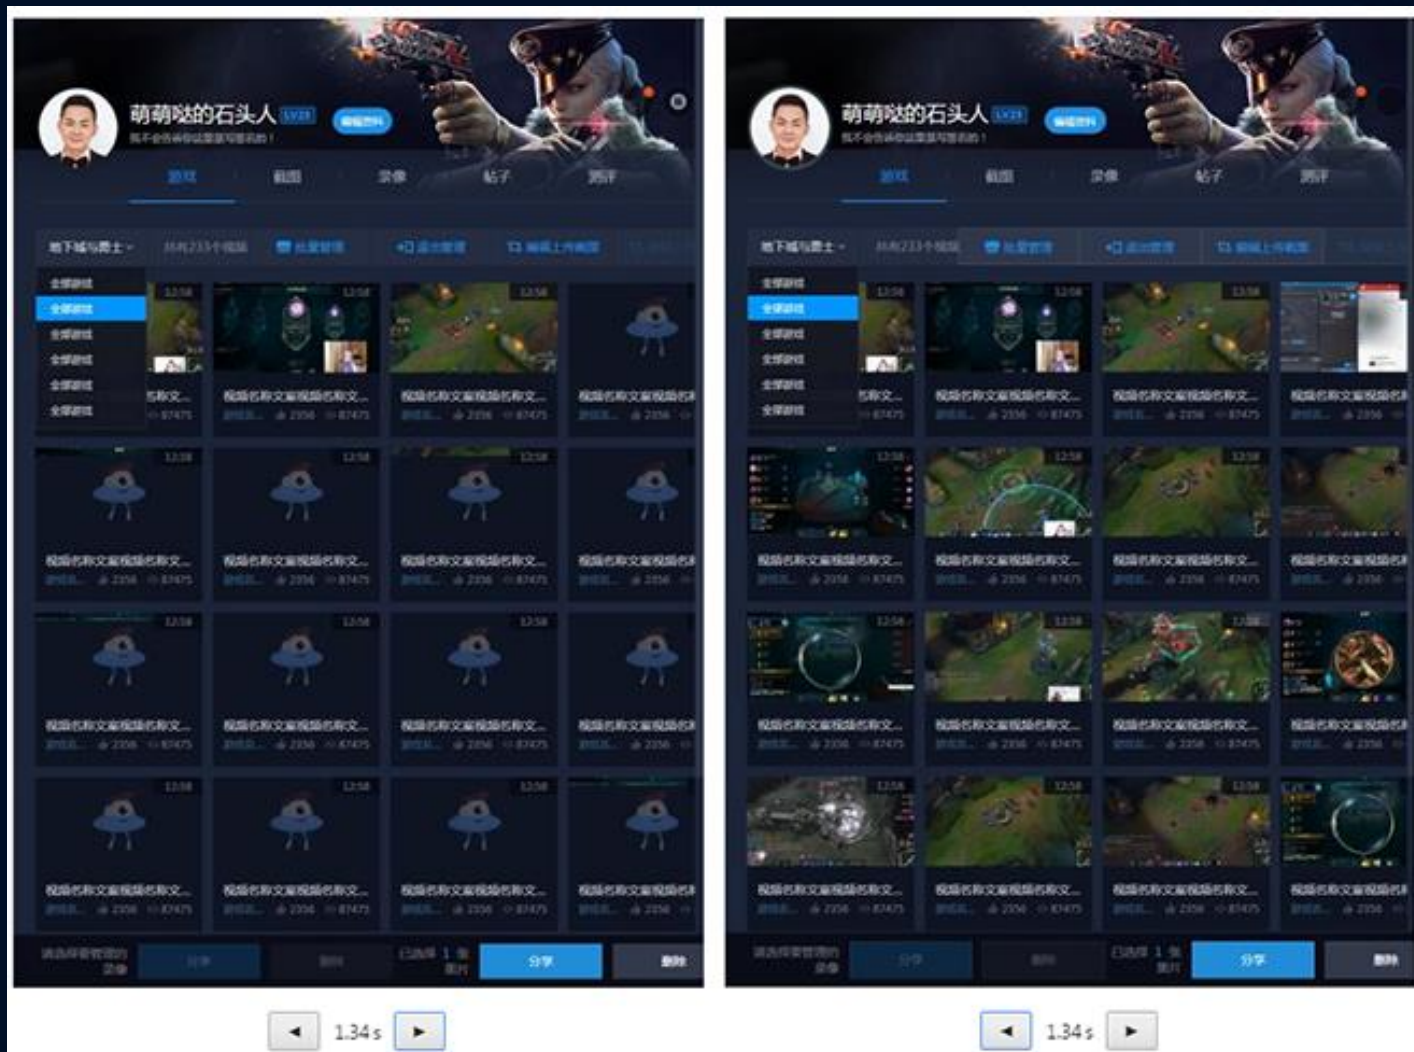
萌萌哒的石头人

游戏 截图 录像 帖子 测评

地下城与勇士

全部游戏
全部游戏
全部游戏
全部游戏
全部游戏
全部游戏

12:58

视频名称文案视频名称文...

2356 87475

分享 删除

1.34 s

萌萌哒的石头人

游戏 截图 录像 帖子 测评

地下城与勇士

全部游戏
全部游戏
全部游戏
全部游戏
全部游戏
全部游戏

12:58

视频名称文案视频名称文...

2356 87475

分享 删除

1.34 s